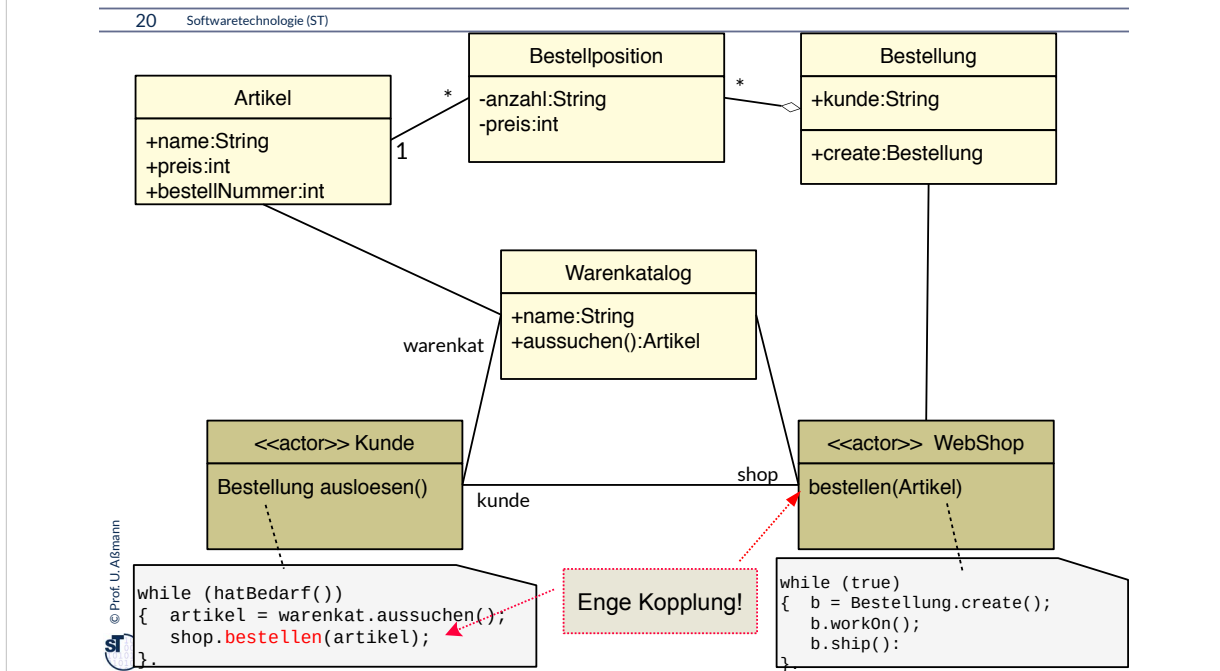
20 Softwaretechnologie (ST)

Artikel
+name:String
+preis:int
+bestellNummer:int

1 *

Bestellposition
-anzahl:String
-preis:int

*

Bestellung
+kunde:String
+create:Bestellung

Warenkatalog
+name:String
+aussuchen():Artikel

warenkat

<<actor>> Kunde
Bestellung ausloesen()

kunde

shop

<<actor>> WebShop
bestellen(Artikel)

© Prof. U. Aßmann

while (hatBedarf())
{ artikel = warenkat.aussuchen();
shop.bestellen(artikel);
}.

Enge Kopplung!

while (true)
{ b = Bestellung.create();
b.workOn();
b.ship():
}.